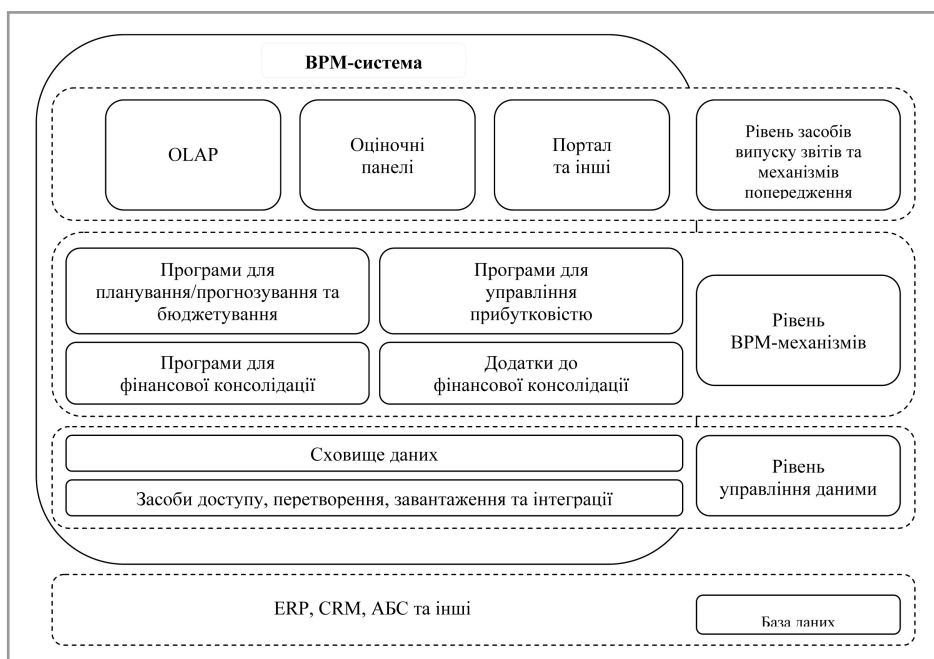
BPM-система

OLAP

Оціночні панелі

Портал та інші

Рівень засобів випуску звітів та механізмів попередження

Програми для планування/прогнозування та бюджетування

Програми для управління прибутковістю

Рівень BPM-механізмів

Програми для фінансової консолідації

Додатки до фінансової консолідації

Сховище даних

Засоби доступу, перетворення, завантаження та інтеграції

Рівень управління даними

ERP, CRM, АБС та інші

База даних